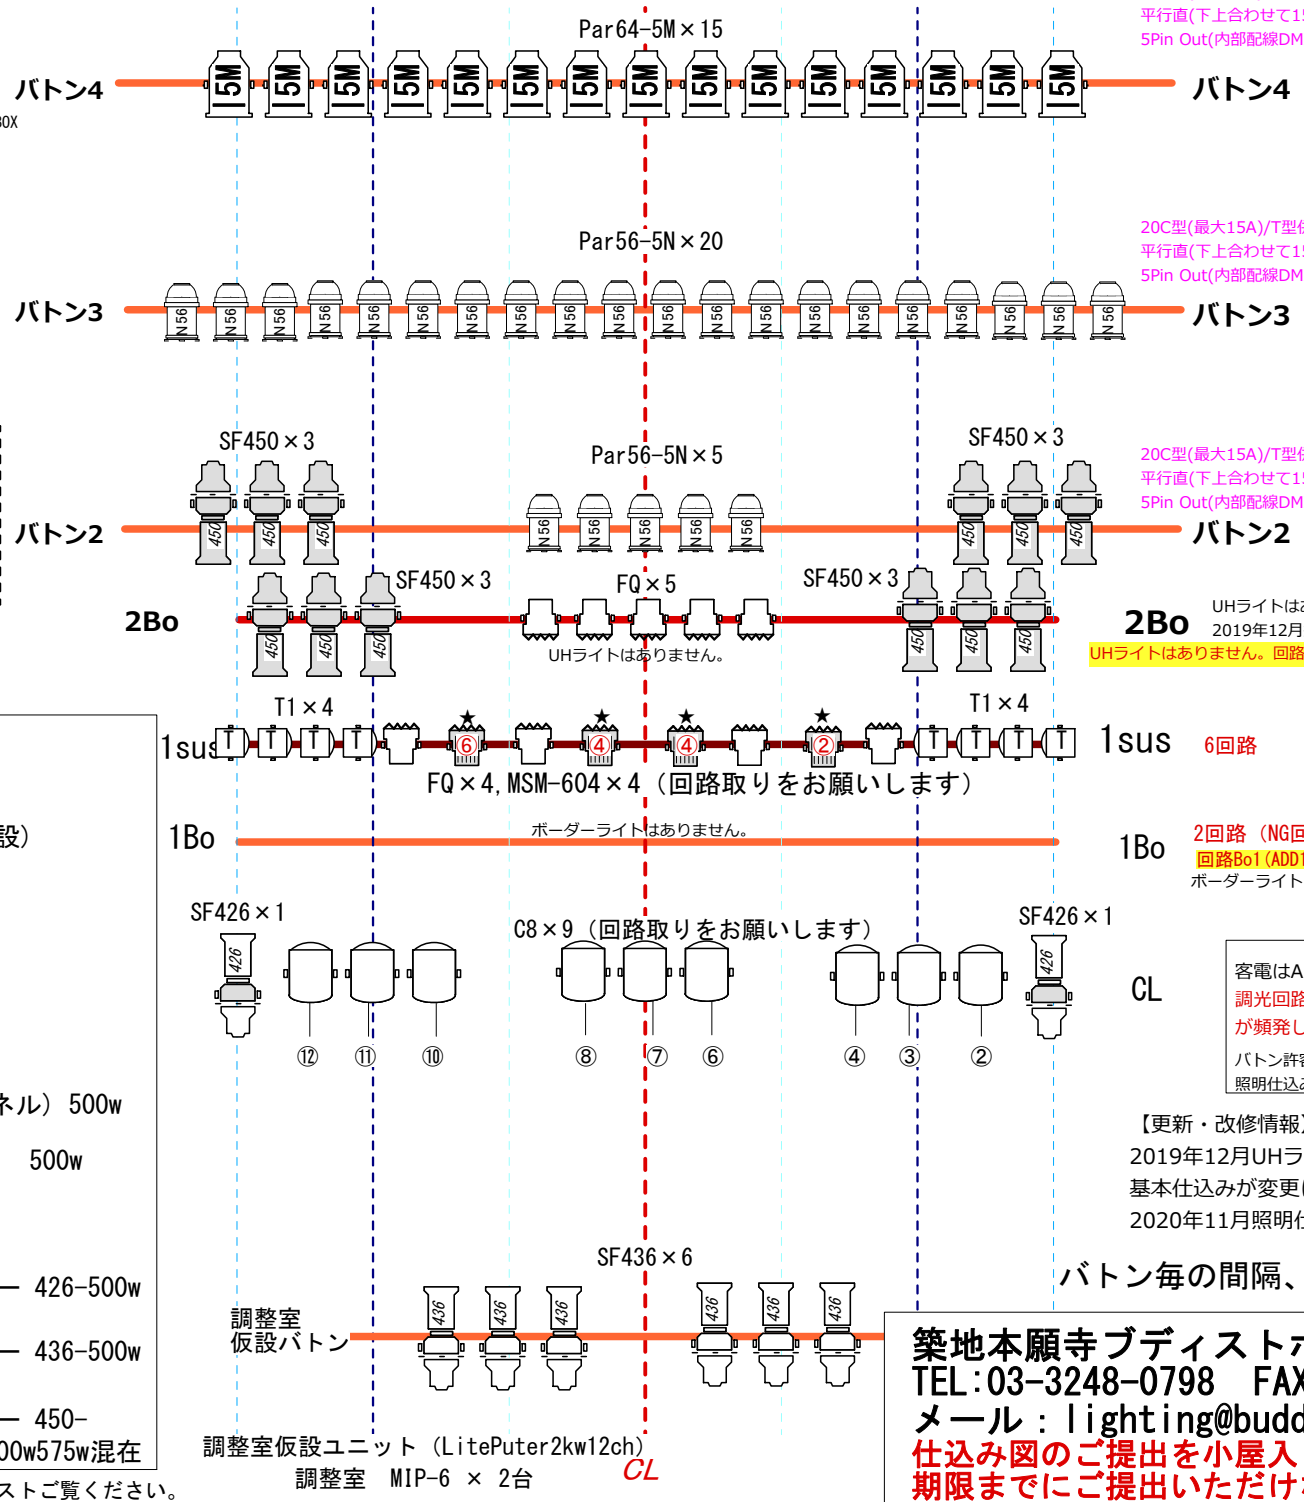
平行直(下上合わせて1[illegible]
5Pin Out(内部配線DM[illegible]

Par64-5M×15

バトン4
BOX
15M 15M 15M 15M 15M 15M 15M 15M 15M 15M 15M 15M 15M 15M 15M
バトン4

20C型(最大15A)/T型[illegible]
平行直(下上合わせて1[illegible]
5Pin Out(内部配線DM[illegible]

Par56-5N×20

バトン3
N56 N56 N56 N56 N56 N56 N56 N56 N56 N56 N56 N56 N56 N56 N56 N56 N56 N56 N56 N56
バトン3

20C型(最大15A)/T型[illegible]
平行直(下上合わせて1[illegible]
5Pin Out(内部配線DM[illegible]

SF450×3
Par56-5N×5
SF450×3

バトン2
450 450 450
N56 N56 N56 N56 N56
450 450 450
バトン2

SF450×3
FQ×5
SF450×3

2Bo
450 450 450
UHライトはありません。
450 450 450
2Bo
UHライトは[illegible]
2019年12月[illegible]
UHライトはありません。回路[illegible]

T1×4
T1×4

1sus
⑥ ④ ④ ②
1sus
6回路

FQ×4, MSM-604×4（回路取りをお願いします）

設）

1Bo
ボーダーライトはありません。
1Bo
2回路（NG回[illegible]
回路Bo1(ADD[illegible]
ボーダーライト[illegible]

SF426×1
C8×9（回路取りをお願いします）
SF426×1

426
426
CL

⑫ ⑪ ⑩ ⑧ ⑦ ⑥ ④ ③ ②

客電はA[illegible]
調光回路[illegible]
が頻発し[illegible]
バトン許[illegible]
照明仕込み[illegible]

ネル）500w
500w

【更新・改修情報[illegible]
2019年12月UHラ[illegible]
基本仕込みが変更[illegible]
2020年11月照明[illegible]

SF436×6

バトン毎の間隔、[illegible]

— 426-500w
— 436-500w
— 450-
00w575w混在

調整室
仮設バトン
436 436 436 436 436 436

築地本願寺ブディストホ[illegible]
TEL:03-3248-0798　FAX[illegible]
メール：lighting@budd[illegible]
仕込み図のご提出を小屋入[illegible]
期限までにご提出いただけ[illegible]

調整室仮設ユニット（LitePuter2kw12ch）
調整室　MIP-6 × 2台
CL

ストご覧ください。